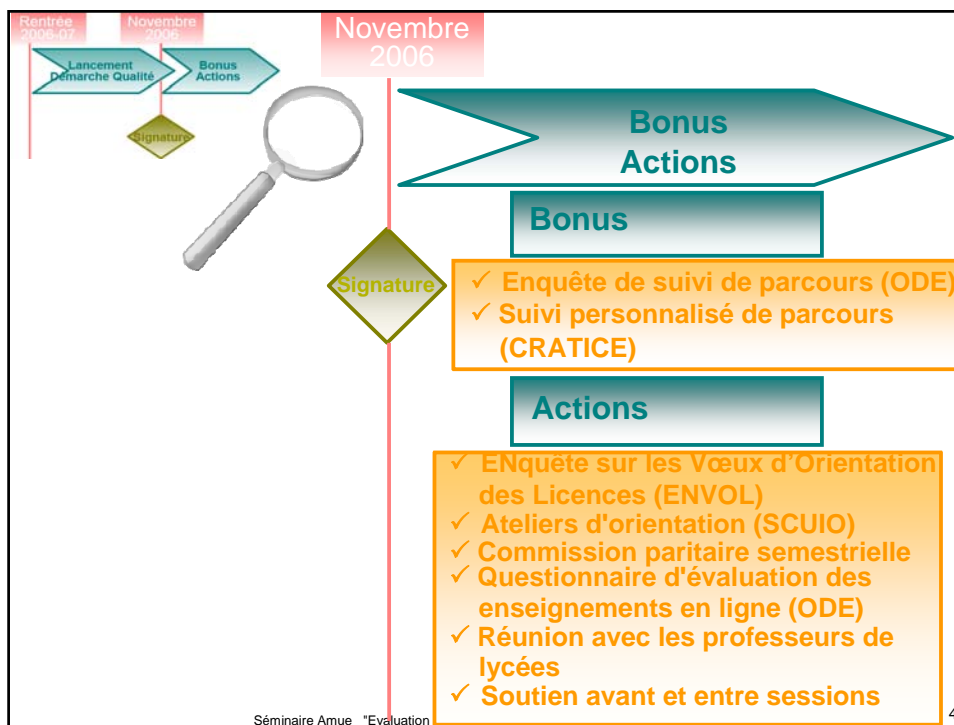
Rentrée 2006-07

Novembre 2006

Lancement Démarche Qualité

Bonus Actions

Signature

Novembre 2006

Bonus Actions

Bonus

Signature

✓ Enquête de suivi de parcours (ODE)
✓ Suivi personnalisé de parcours (CRATICE)

Actions

✓ ENquête sur les Vœux d'Orientation des Licences (ENVOL)
✓ Ateliers d'orientation (SCUIO)
✓ Commission paritaire semestrielle
✓ Questionnaire d'évaluation des enseignements en ligne (ODE)
✓ Réunion avec les professeurs de lycées
✓ Soutien avant et entre sessions

Séminaire Amue "Evaluation

4